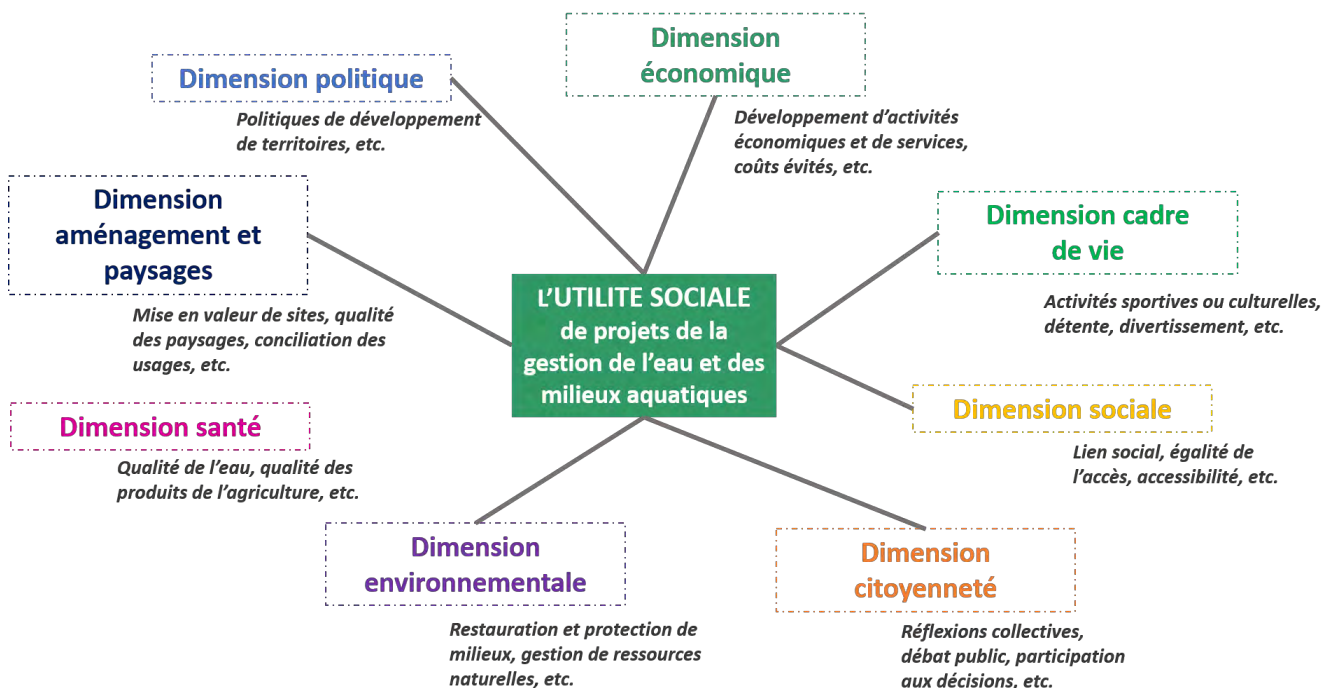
L'UTILITE SOCIALE de projets de la gestion de l'eau et des milieux aquatiques

Dimension politique

Politiques de développement de territoires, etc.

Dimension économique

Développement d'activités économiques et de services, coûts évités, etc.

Dimension aménagement et paysages

Mise en valeur de sites, qualité des paysages, conciliation des usages, etc.

Dimension cadre de vie

Activités sportives ou culturelles, détente, divertissement, etc.

Dimension santé

Qualité de l'eau, qualité des produits de l'agriculture, etc.

Dimension sociale

Lien social, égalité de l'accès, accessibilité, etc.

Dimension environnementale

Restauration et protection de milieux, gestion de ressources naturelles, etc.

Dimension citoyenneté

Réflexions collectives, débat public, participation aux décisions, etc.